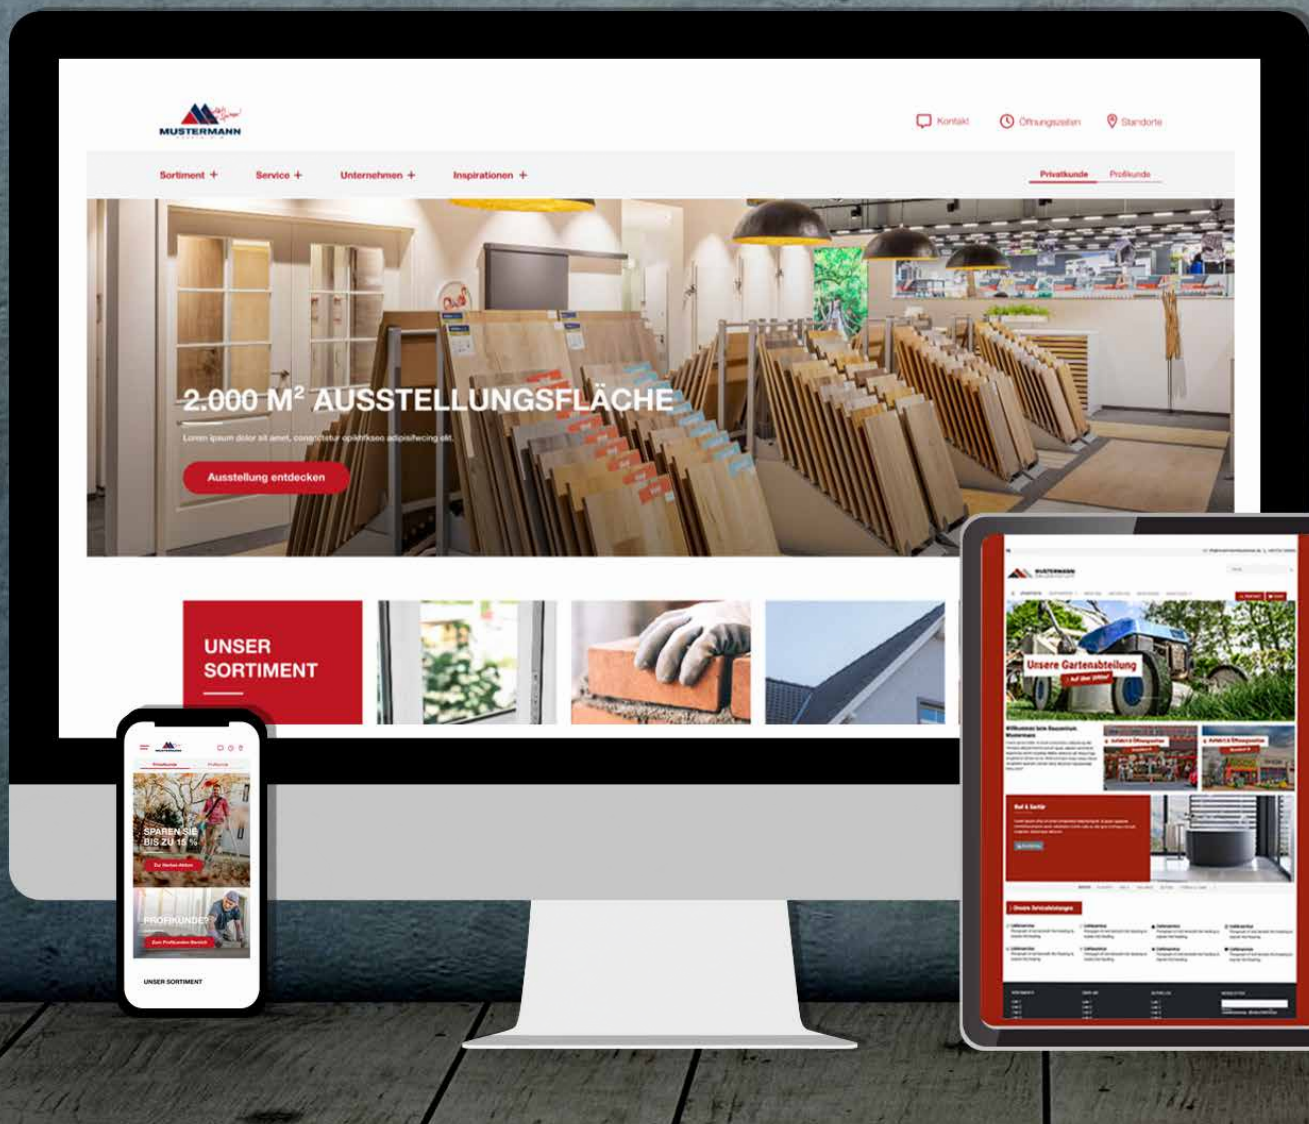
MUSTERMANN

Kontakt Öffnungszeiten Standorte

Sortiment + Service + Unternehmen + Inspirationen +

Privatkunde Profikunde

2.000 M² AUSSTELLUNGSFLÄCHE

Lorem ipsum dolor sit amet, consectetur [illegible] adipisfecing elit.

Ausstellung entdecken

UNSER SORTIMENT

Privatkunde Profikunde

SPAREN SIE BIS ZU 15 %

Zur Herbst-Aktion

PROFIKUNDE?

Zum Profikunden-Bereich

UNSER SORTIMENT

MUSTERMANN

Unsere Gartenabteilung

Auf über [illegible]

Willkommen beim Baumarkt Mustermann

Bad & Sanitär

Unsere Serviceleistungen